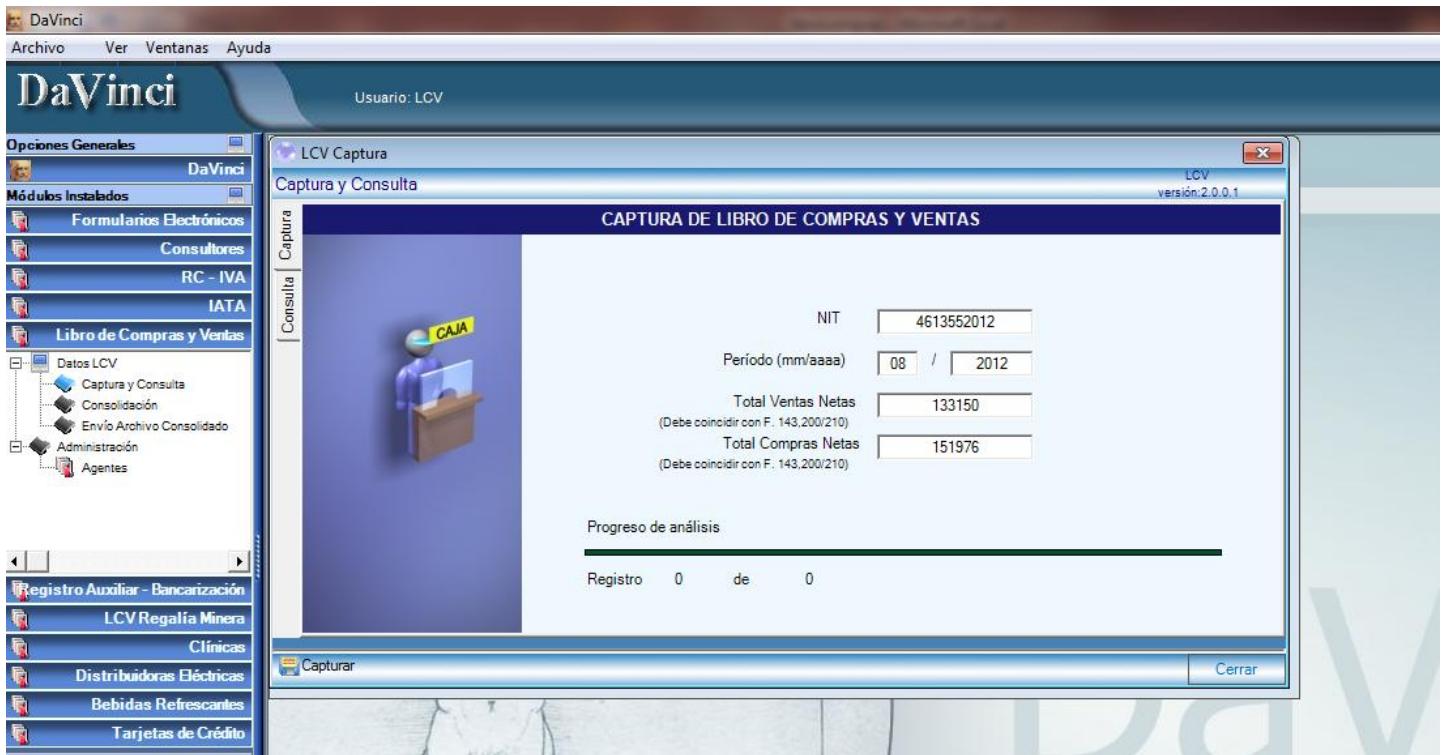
DaVinci
Archivo Ver Ventanas Ayuda
DaVinci
Usuario: LCV
Opciones Generales
DaVinci
Módulos Instalados
Formularios Electrónicos
Consultores
RC - IVA
IATA
Libro de Compras y Ventas
Datos LCV
Captura y Consulta
Consolidación
Envío Archivo Consolidado
Administración
Agentes
Registro Auxiliar - Bancarización
LCV Regalía Minera
Clínicas
Distribuidoras Eléctricas
Bebidas Refrescantes
Tarjetas de Crédito

LCV Captura
Captura y Consulta
LCV
versión:2.0.0.1
Captura
Consulta
CAPTURA DE LIBRO DE COMPRAS Y VENTAS
CAJA
NIT 4613552012
Período (mm/aaaa) 08 / 2012
Total Ventas Netas 133150
(Debe coincidir con F. 143,200/210)
Total Compras Netas 151976
(Debe coincidir con F. 143,200/210)
Progreso de análisis
Registro 0 de 0
Capturar
Cerrar
DaV